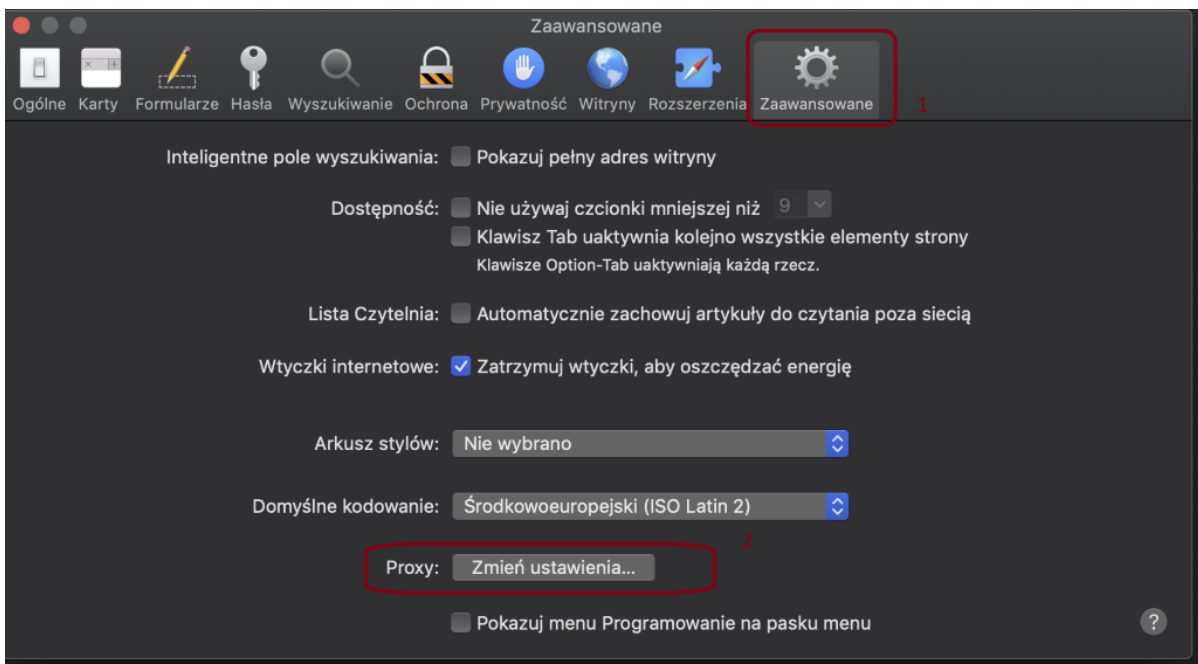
Zaawansowane

Ogólne Karty Formularze Hasła Wyszukiwanie Ochrona Prywatność Witryny Rozszerzenia Zaawansowane 1

Inteligentne pole wyszukiwania: Pokazuj pełny adres witryny

Dostępność: Nie używaj czcionki mniejszej niż 9
Klawisz Tab uaktywnia kolejno wszystkie elementy strony
Klawisze Option-Tab uaktywniają każdą rzecz.

Lista Czytelnia: Automatycznie zachowuj artykuły do czytania poza siecią

Wtyczki internetowe: Zatrzymuj wtyczki, aby oszczędzać energię

Arkusz stylów: Nie wybrano

Domyślne kodowanie: Środkowoeuropejski (ISO Latin 2)

2

Proxy: Zmień ustawienia...

Pokazuj menu Programowanie na pasku menu

?